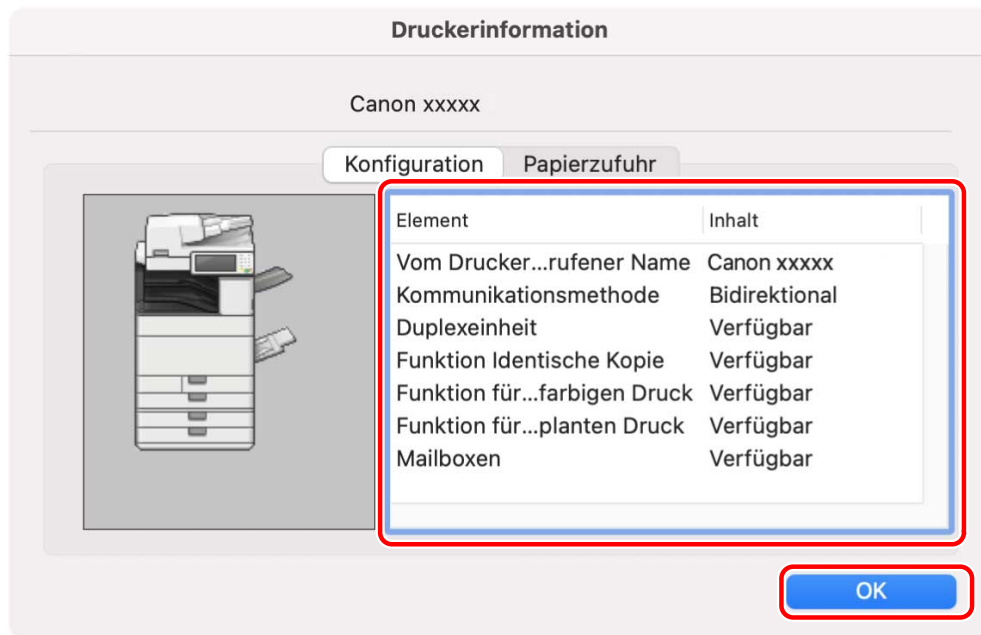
Druckerinformation

Canon xxxxx

Konfiguration | Papierzufuhr

| Element | Inhalt |
|---|---|
| Vom Drucker...rufener Name | Canon xxxxx |
| Kommunikationsmethode | Bidirektional |
| Duplexeinheit | Verfügbar |
| Funktion Identische Kopie | Verfügbar |
| Funktion für...farbigen Druck | Verfügbar |
| Funktion für...planten Druck | Verfügbar |
| Mailboxen | Verfügbar |

OK